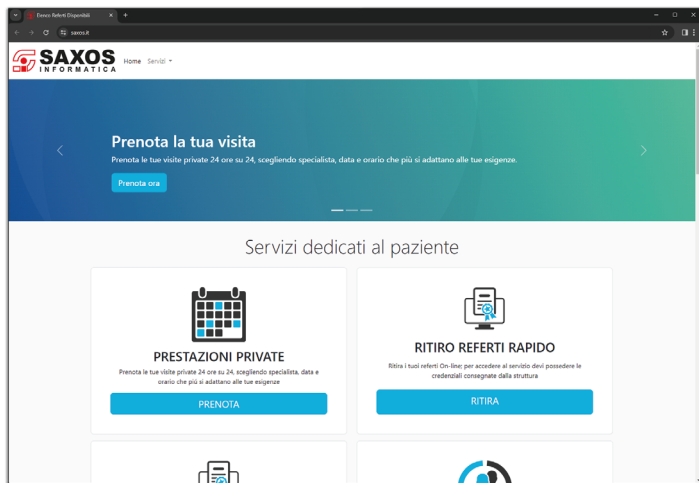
Elenco Referti Disponibili
saxos.it

SAXOS INFORMATICA
Home Servizi

Prenota la tua visita
Prenota le tue visite private 24 ore su 24, scegliendo specialista, data e orario che più si adattano alle tue esigenze.
Prenota ora

Servizi dedicati al paziente

PRESTAZIONI PRIVATE
Prenota le tue visite private 24 ore su 24, scegliendo specialista, data e orario che più si adattano alle tue esigenze
PRENOTA

RITIRO REFERTI RAPIDO
Ritira i tuoi referti On-line; per accedere al servizio devi possedere le credenziali consegnate dalla struttura
RITIRA